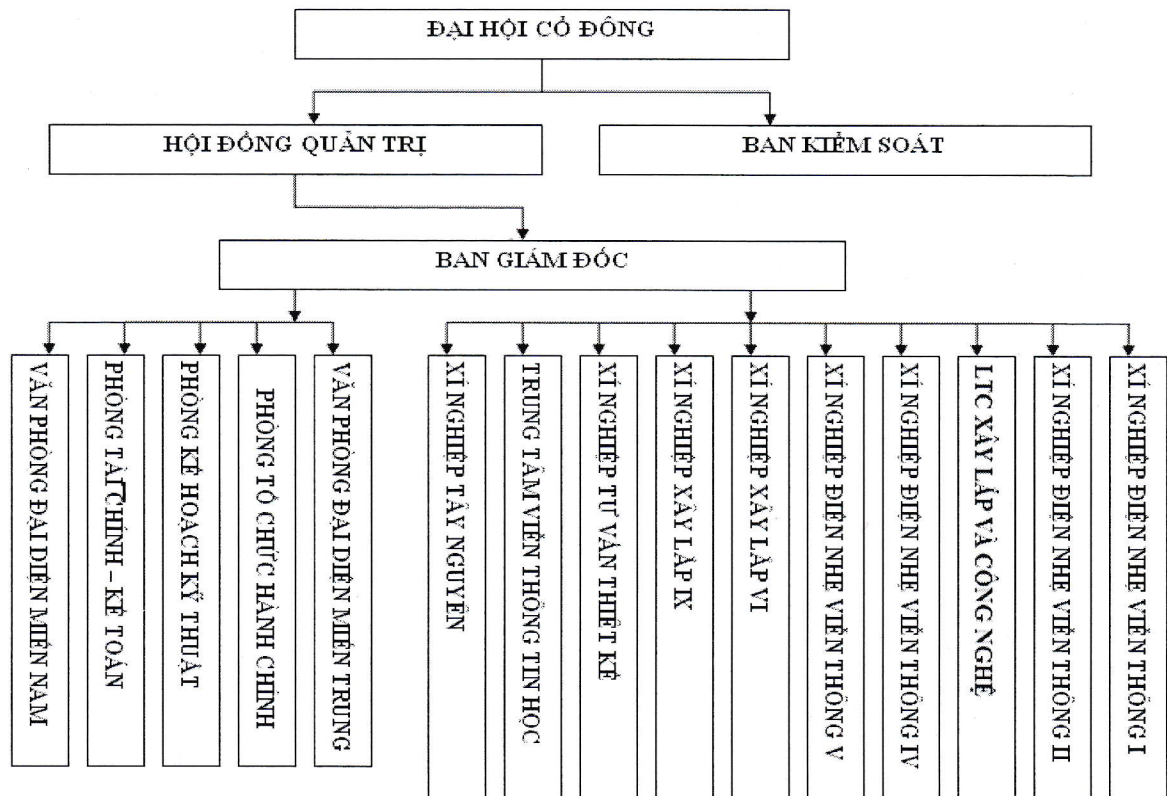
ĐẠI HỘI CỔ ĐÔNG

HỘI ĐỒNG QUẢN TRỊ

BAN KIỂM SOÁT

BAN GIÁM ĐỐC

VĂN PHÒNG ĐẠI DIỆN MIỀN NAM

PHÒNG TÀI CHÍNH – KẾ TOÁN

PHÒNG KẾ HOẠCH KỸ THUẬT

PHÒNG TỔ CHỨC HÀNH CHÍNH

VĂN PHÒNG ĐẠI DIỆN MIỀN TRUNG

XÍ NGHIỆP TÂY NGUYÊN

TRUNG TÂM VIỄN THÔNG TIN HỌC

XÍ NGHIỆP TƯ VẤN THIẾT KẾ

XÍ NGHIỆP XÂY LẮP IX

XÍ NGHIỆP XÂY LẮP VI

XÍ NGHIỆP ĐIỆN NHẸ VIỄN THÔNG V

XÍ NGHIỆP ĐIỆN NHẸ VIỄN THÔNG IV

LTC XÂY LẮP VÀ CÔNG NGHỆ

XÍ NGHIỆP ĐIỆN NHẸ VIỄN THÔNG II

XÍ NGHIỆP ĐIỆN NHẸ VIỄN THÔNG I